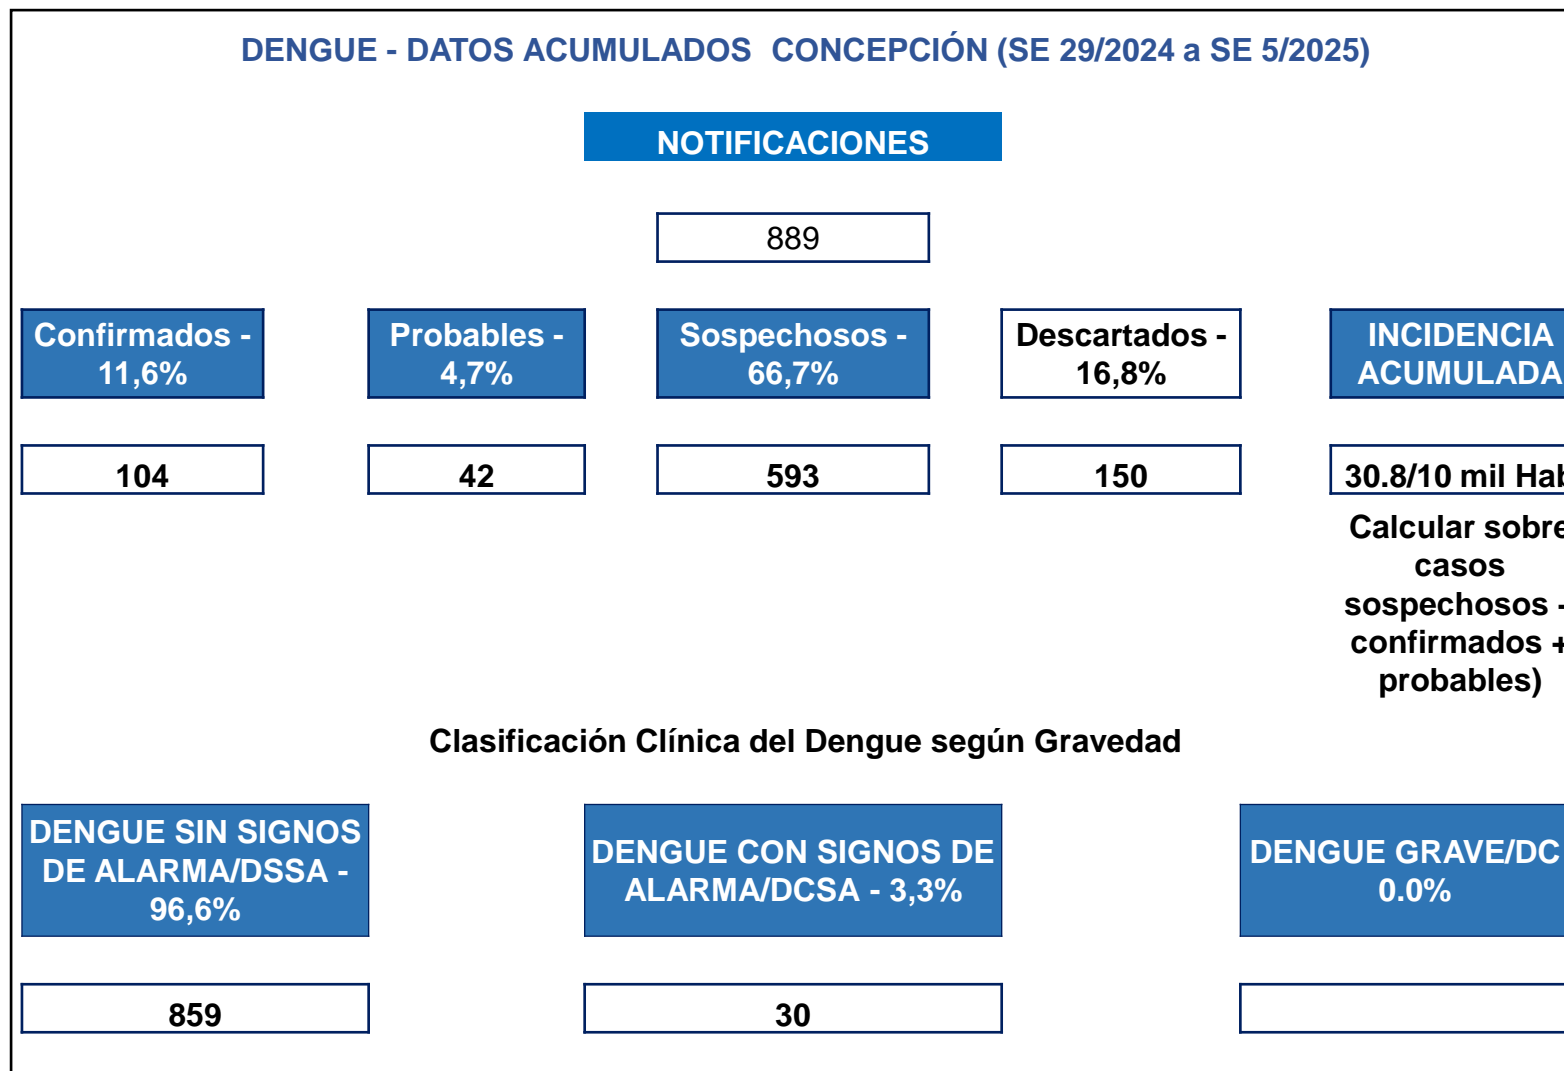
DENGUE - DATOS ACUMULADOS CONCEPCIÓN (SE 29/2024 a SE 5/2025)

NOTIFICACIONES

889

Confirmados - 11,6%

Probables - 4,7%

Sospechosos - 66,7%

Descartados - 16,8%

INCIDENCIA ACUMULADA

104

42

593

150

30.8/10 mil Ha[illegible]

Calcular sobre casos sospechosos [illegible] confirmados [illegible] probables)

Clasificación Clínica del Dengue según Gravedad

DENGUE SIN SIGNOS DE ALARMA/DSSA - 96,6%

DENGUE CON SIGNOS DE ALARMA/DCSA - 3,3%

DENGUE GRAVE/DC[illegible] 0.0%

859

30